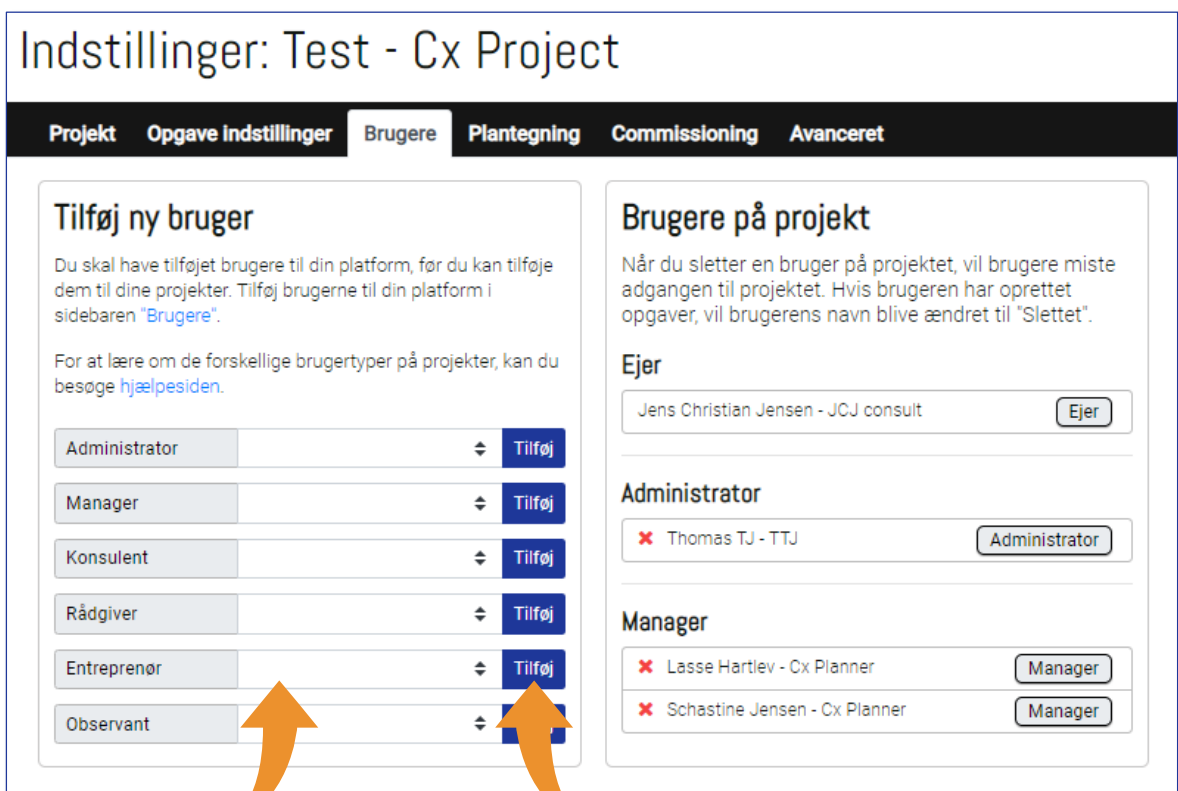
Indstillinger: Test - Cx Project

Projekt Opgave indstillinger Brugere Plantegning Commissioning Avanceret

Tilføj ny bruger

Du skal have tilføjet brugere til din platform, før du kan tilføje dem til dine projekter. Tilføj brugerne til din platform i sidebaren "Brugere".

For at lære om de forskellige brugertyper på projekter, kan du besøge hjælpesiden.

Administrator Tilføj
Manager Tilføj
Konsulent Tilføj
Rådgiver Tilføj
Entreprenør Tilføj
Observant

Brugere på projekt

Når du sletter en bruger på projektet, vil brugere miste adgangen til projektet. Hvis brugeren har oprettet opgaver, vil brugerens navn blive ændret til "Slettet".

Ejer

Jens Christian Jensen - JCJ consult Ejer

Administrator

Thomas TJ - TTJ Administrator

Manager

Lasse Hartlev - Cx Planner Manager
Schastine Jensen - Cx Planner Manager